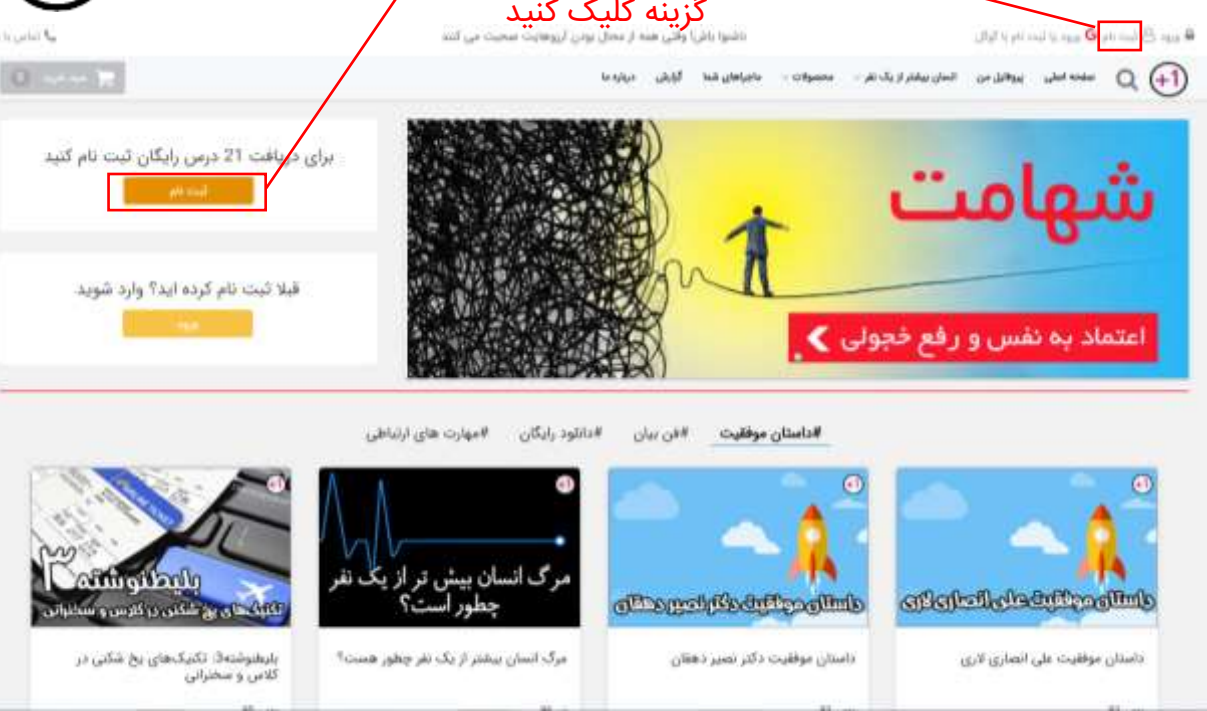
گزینه کلیک کنید

ورود | ثبت نام | ورود یا ثبت نام با گوگل

دانشوا باش! وقتی همه از محال بودن آرزوهایت صحبت می کنند

تماس با ما

+1

صفحه اصلی | پروفایل من | انسان بیشتر از یک نفر | محصولات | ماجراهای شما | گزارش | درباره ما

سبد خرید 0

برای دریافت 21 درس رایگان ثبت نام کنید

ثبت نام

قبلا ثبت نام کرده اید؟ وارد شوید

ورود

شهامت

اعتماد به نفس و رفع خجولی

#داستان موفقیت #فن بیان #دانلود رایگان #مهارت های ارتباطی

داستان موفقیت علی انصاری لاری

داستان موفقیت علی انصاری لاری

داستان موفقیت دکتر نصیر دهقان

داستان موفقیت دکتر نصیر دهقان

مرگ انسان بیش تر از یک نفر چطور است؟

مرگ انسان بیشتر از یک نفر چطور هست؟

بلیطنوشته ۳
تکنیک‌های یخ شکنی در کلاس و سخنرانی

بلیطنوشته3: تکنیک‌های یخ شکنی در کلاس و سخنرانی